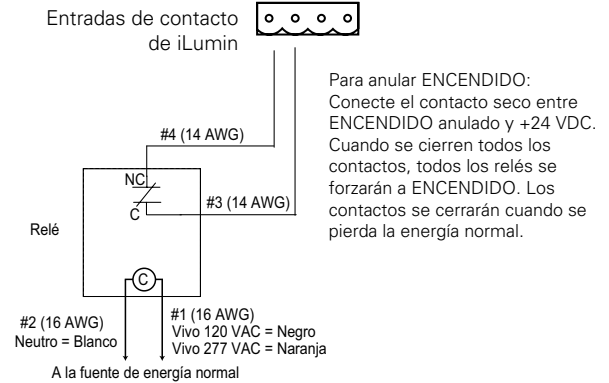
Entradas de contacto de iLumin

Para anular ENCENDIDO: Conecte el contacto seco entre ENCENDIDO anulado y +24 VDC. Cuando se cierren todos los contactos, todos los relés se forzarán a ENCENDIDO. Los contactos se cerrarán cuando se pierda la energía normal.

#4 (14 AWG)

NC

C

#3 (14 AWG)

Relé

C

#2 (16 AWG)
Neutro = Blanco

#1 (16 AWG)
Vivo 120 VAC = Negro
Vivo 277 VAC = Naranja

A la fuente de energía normal